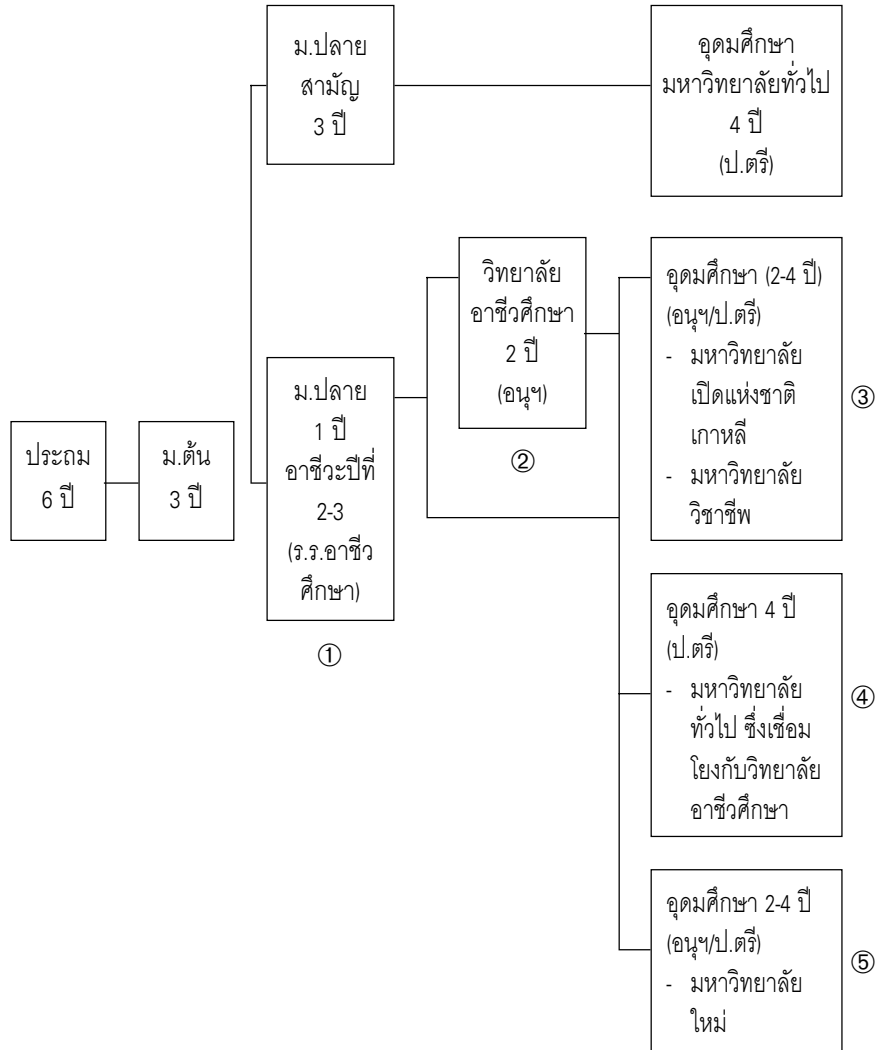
ม.ปลาย
สามัญ
3 ปี

อุดมศึกษา
มหาวิทยาลัยทั่วไป
4 ปี
(ป.ตรี)

ประถม
6 ปี

ม.ต้น
3 ปี

ม.ปลาย
1 ปี
อาชีวะปีที่
2-3
(ร.ร.อาชีว
ศึกษา)

①

วิทยาลัย
อาชีวศึกษา
2 ปี
(อนุฯ)

②

อุดมศึกษา (2-4 ปี)
(อนุฯ/ป.ตรี)
- มหาวิทยาลัยเปิดแห่งชาติเกาหลี
- มหาวิทยาลัยวิชาชีพ

③

อุดมศึกษา 4 ปี
(ป.ตรี)
- มหาวิทยาลัยทั่วไป ซึ่งเชื่อมโยงกับวิทยาลัยอาชีวศึกษา

④

อุดมศึกษา 2-4 ปี
(อนุฯ/ป.ตรี)
- มหาวิทยาลัยใหม่

⑤